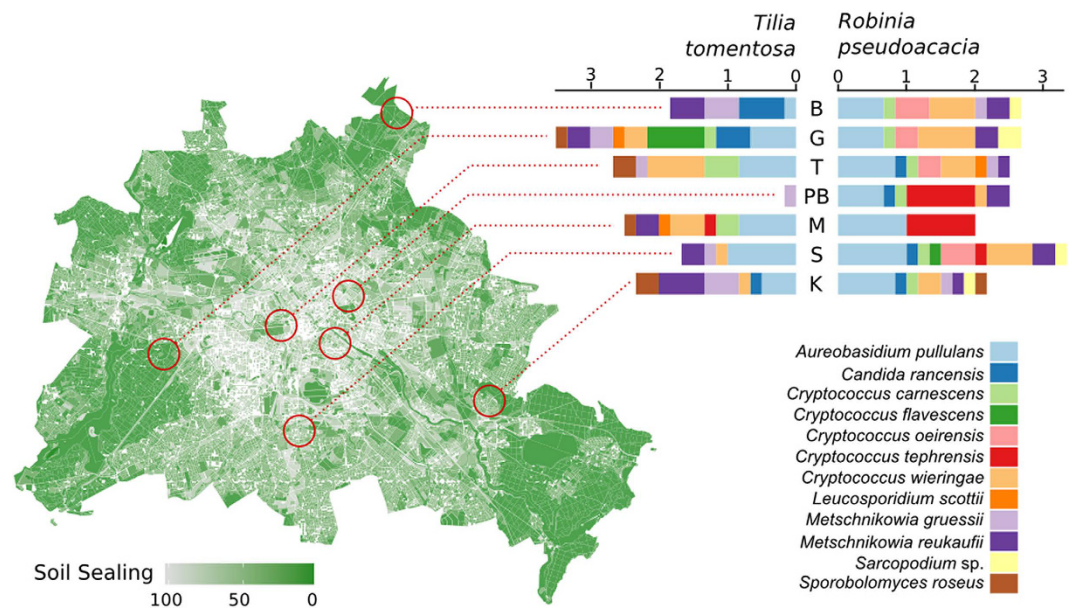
Tilia tomentosa

Robinia pseudoacacia

3 2 1 0

0 1 2 3

B
G
T
PB
M
S
K

Aureobasidium pullulans
Candida rancensis
Cryptococcus carnescens
Cryptococcus flavescens
Cryptococcus oeirensis
Cryptococcus tephrensis
Cryptococcus wieringae
Leucosporidium scottii
Metschnikowia gruessii
Metschnikowia reukaufii
Sarcopodium sp.
Sporobolomyces roseus

Soil Sealing
100 50 0